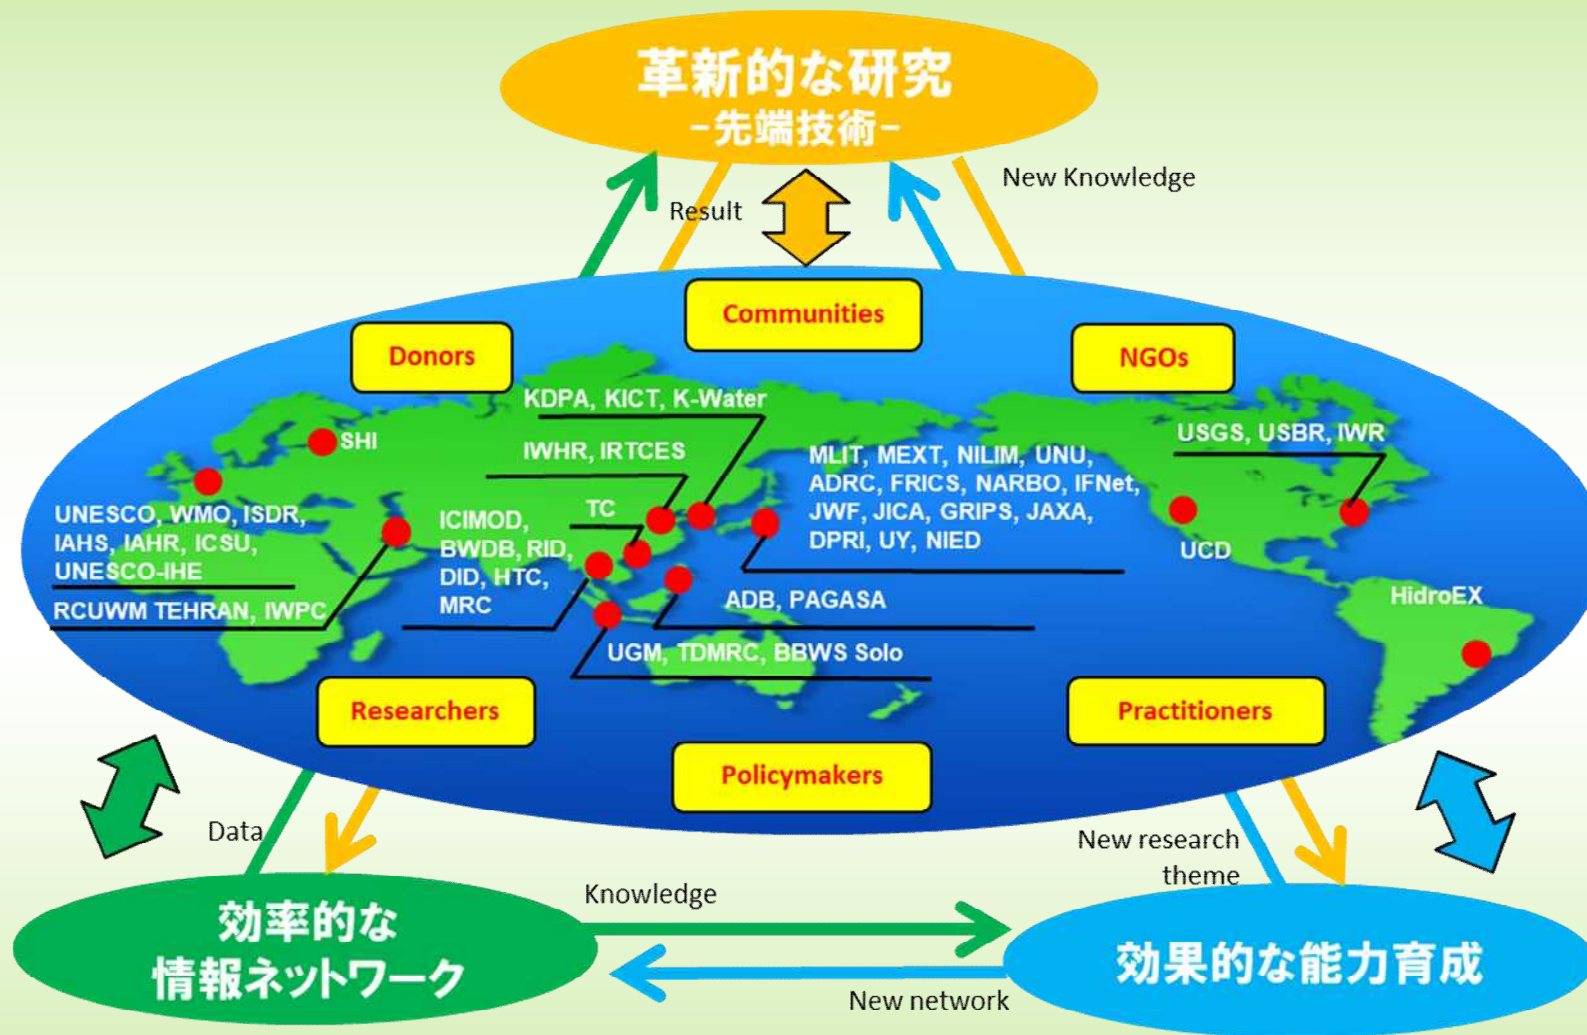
革新的な研究
-先端技術-

Result

New Knowledge

Communities

Donors

NGOs

KDPA, KICT, K-Water

SHI

IWHR, IRTCES

MLIT, MEXT, NILIM, UNU, ADRC, FRICS, NARBO, IFNet, JWF, JICA, GRIPS, JAXA, DPRI, UY, NIED

USGS, USBR, IWR

UNESCO, WMO, ISDR, IAHS, IAHR, ICSU, UNESCO-IHE

ICIMOD, BWDB, RID, DID, HTC, MRC

TC

UCD

RCUWM TEHRAN, IWPC

ADB, PAGASA

HidroEX

UGM, TDMRC, BBWS Solo

Researchers

Practitioners

Policymakers

Data

New research theme

Knowledge

効率的な
情報ネットワーク

効果的な能力育成

New network